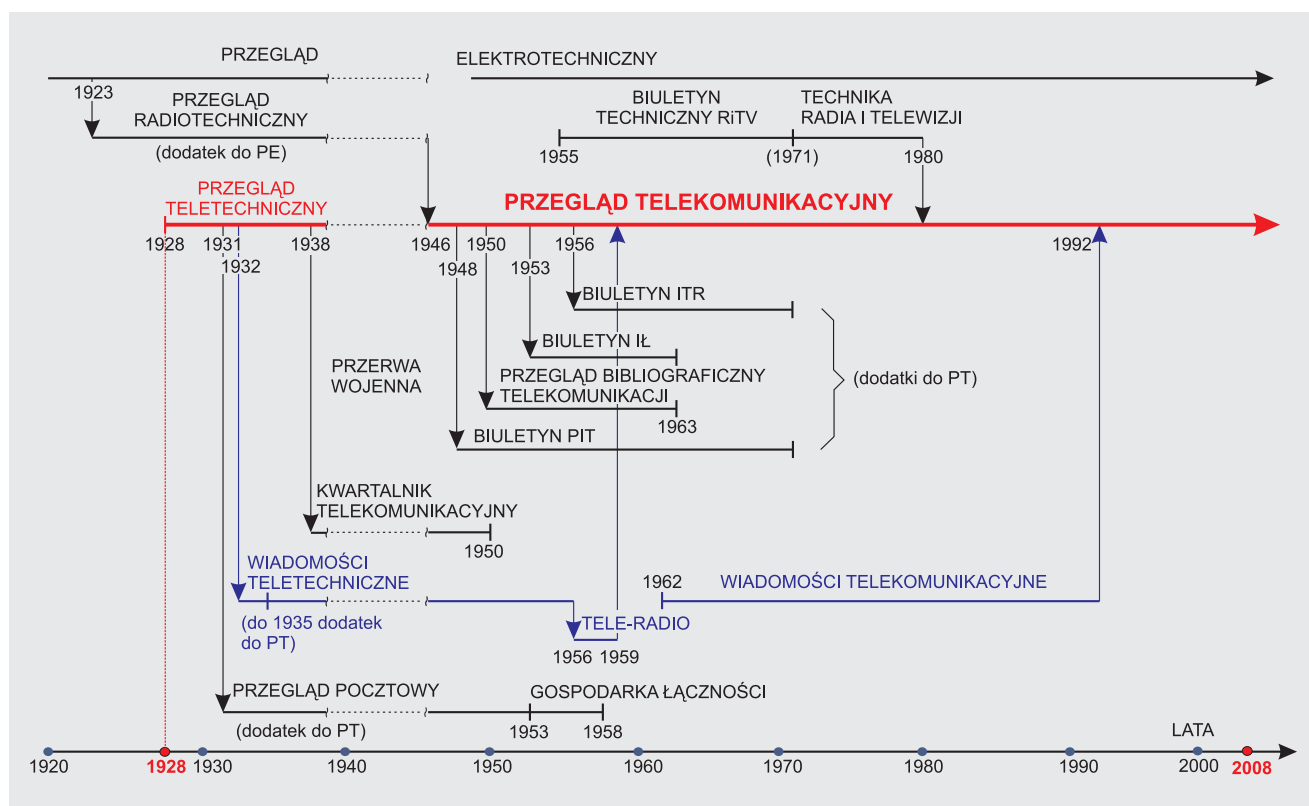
PRZEGLĄD ELEKTROTECHNICZNY

1923

PRZEGLĄD RADIOTECHNICZNY

(dodatek do PE)

BIULETYN TECHNICZNY RiTV

TECHNIKA RADIA I TELEWIZJI

1955 (1971) 1980

PRZEGLĄD TELETECHNICZNY

PRZEGLĄD TELEKOMUNIKACYJNY

1928 1931 1938 1946 1950 1956 1992

1932 1948 1953

BIULETYN ITR

BIULETYN IŁ

PRZERWA WOJENNA

PRZEGLĄD BIBLIOGRAFICZNY TELEKOMUNIKACJI

(dodatki do PT)

1963

BIULETYN PIT

KWARTALNIK TELEKOMUNIKACYJNY

1950

WIADOMOŚCI TELETECHNICZNE

1962 WIADOMOŚCI TELEKOMUNIKACYJNE

(do 1935 dodatek do PT)

TELE-RADIO

1956 1959

PRZEGLĄD POCZTOWY

GOSPODARKA ŁĄCZNOŚCI

(dodatek do PT)

1953 1958

LATA

1920 1928 1930 1940 1950 1960 1970 1980 1990 2000 2008